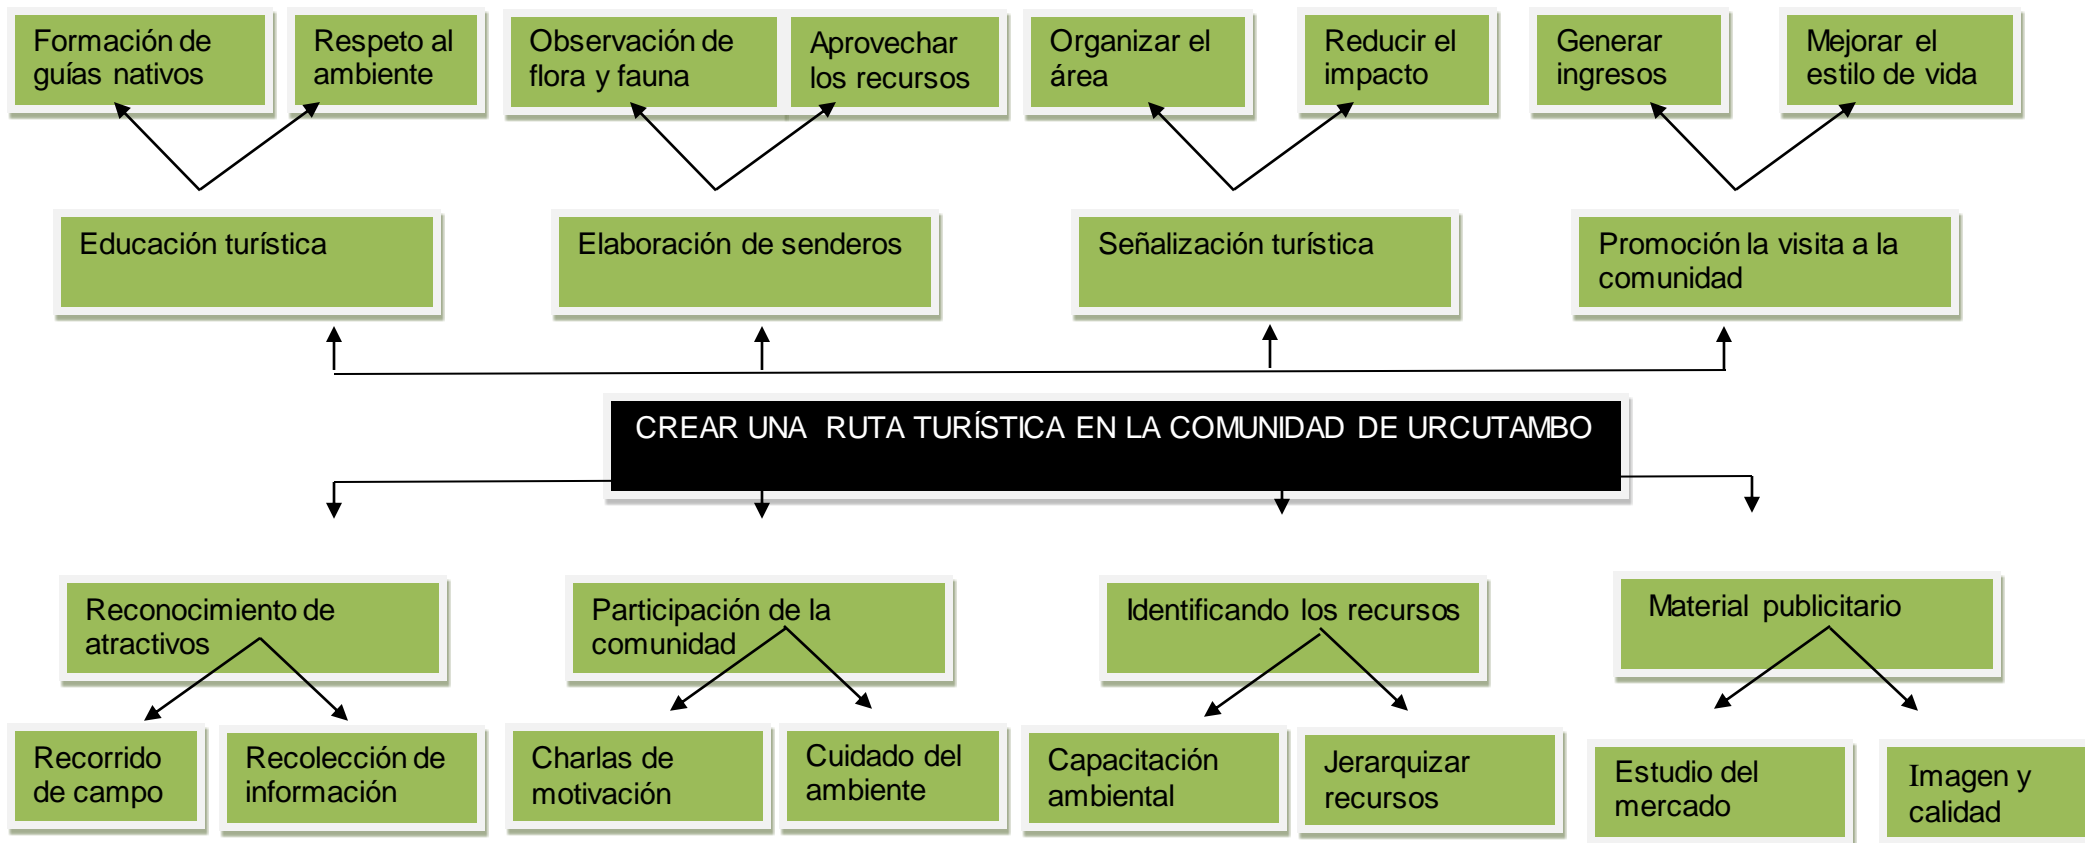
Formación de guías nativos

Respeto al ambiente

Observación de flora y fauna

Aprovechar los recursos

Organizar el área

Reducir el impacto

Generar ingresos

Mejorar el estilo de vida

Educación turística

Elaboración de senderos

Señalización turística

Promoción la visita a la comunidad

CREAR UNA RUTA TURÍSTICA EN LA COMUNIDAD DE URCUTAMBO

Reconocimiento de atractivos

Participación de la comunidad

Identificando los recursos

Material publicitario

Recorrido de campo

Recolección de información

Charlas de motivación

Cuidado del ambiente

Capacitación ambiental

Jerarquizar recursos

Estudio del mercado

Imagen y calidad